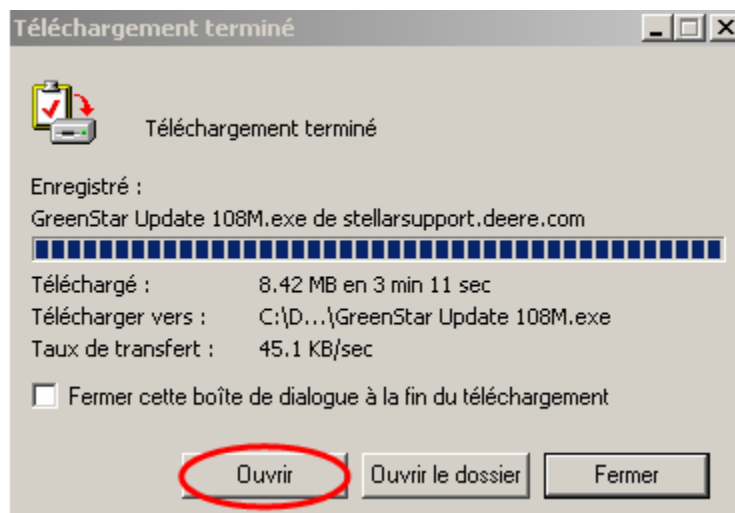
Téléchargement terminé

Téléchargement terminé

Enregistré :
GreenStar Update 108M.exe de stellarsupport.deere.com

| | |
|---|---|
| Téléchargé : | 8.42 MB en 3 min 11 sec |
| Télécharger vers : | C:\D...\GreenStar Update 108M.exe |
| Taux de transfert : | 45.1 KB/sec |

Fermer cette boîte de dialogue à la fin du téléchargement

Ouvrir
Ouvrir le dossier
Fermer